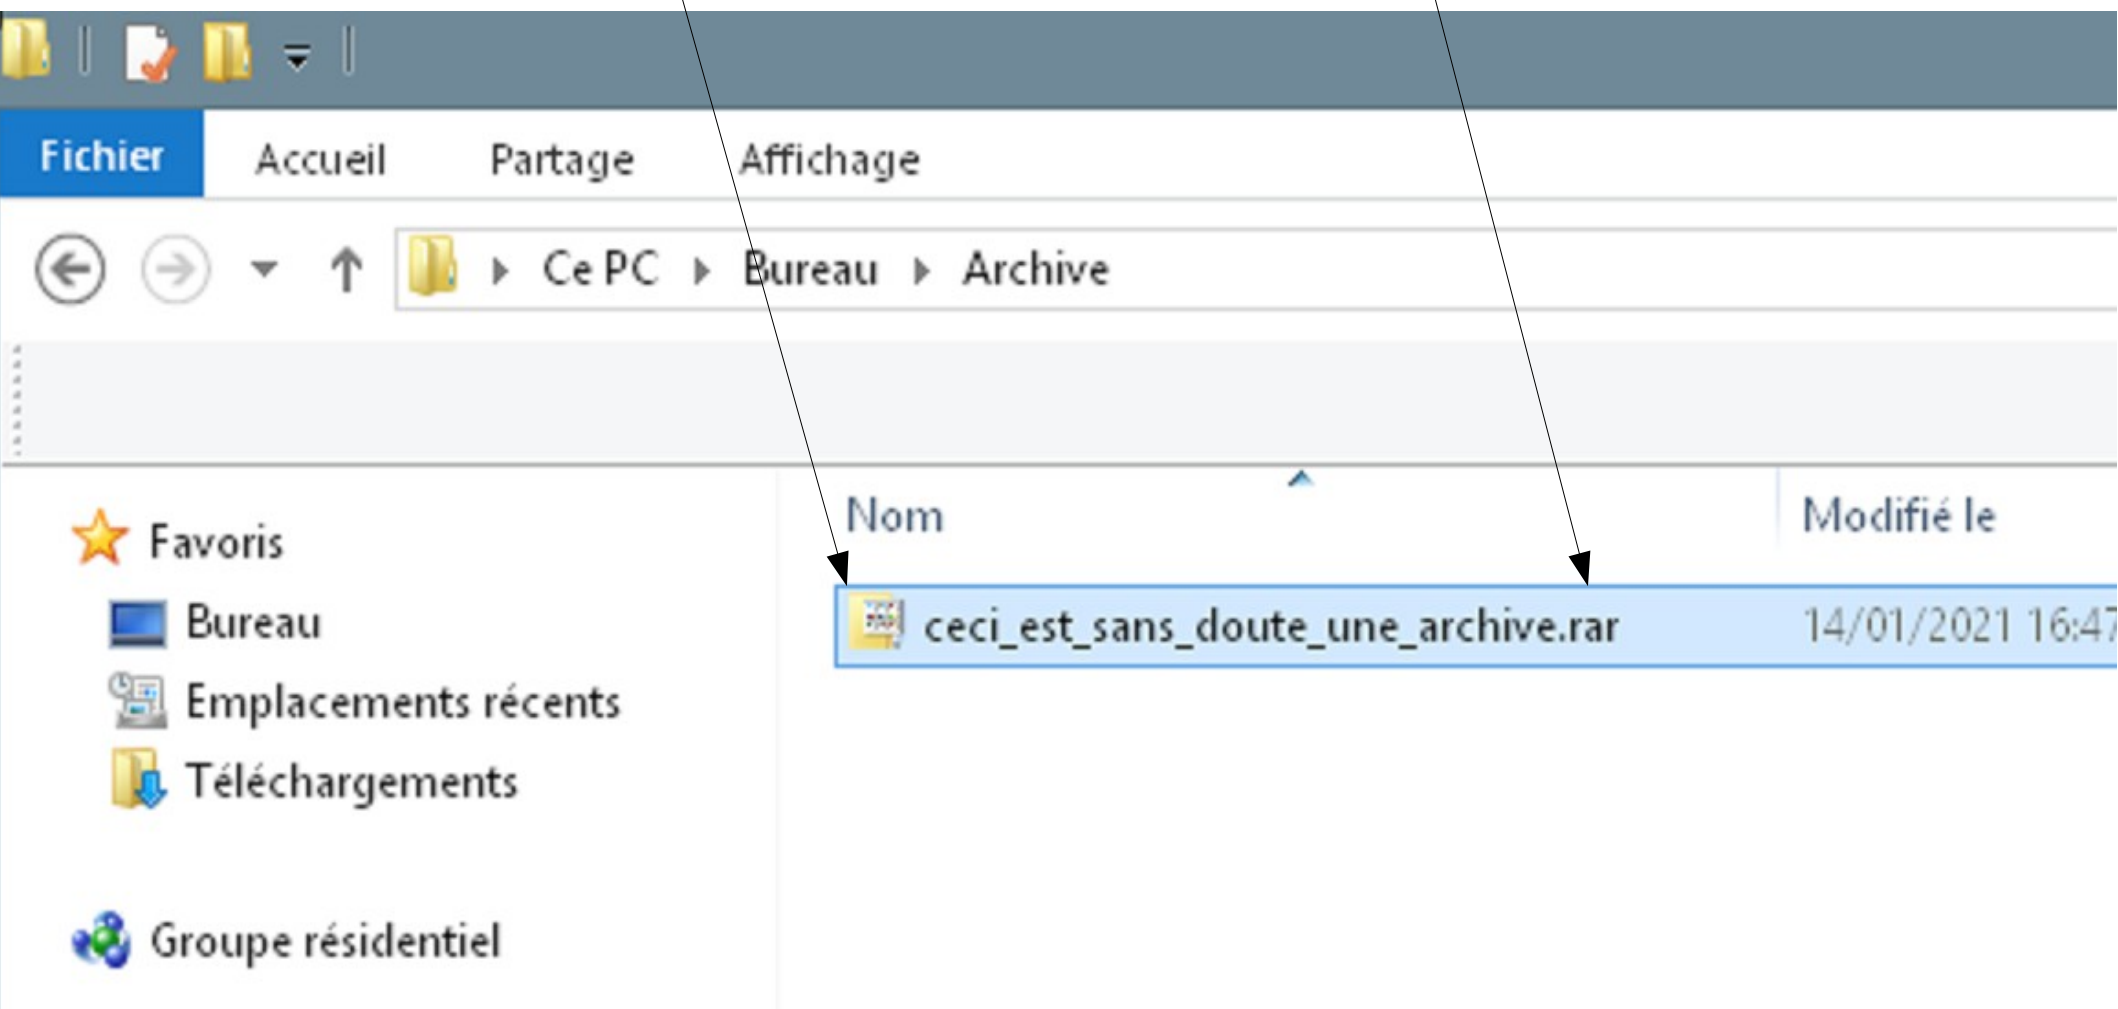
Fichier Accueil Partage Affichage

Ce PC ▸ Bureau ▸ Archive

Favoris
Bureau
Emplacements récents
Téléchargements

Groupe résidentiel

| Nom | Modifié le |
|---|---|
| ceci_est_sans_doute_une_archive.rar | 14/01/2021 16:4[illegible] |